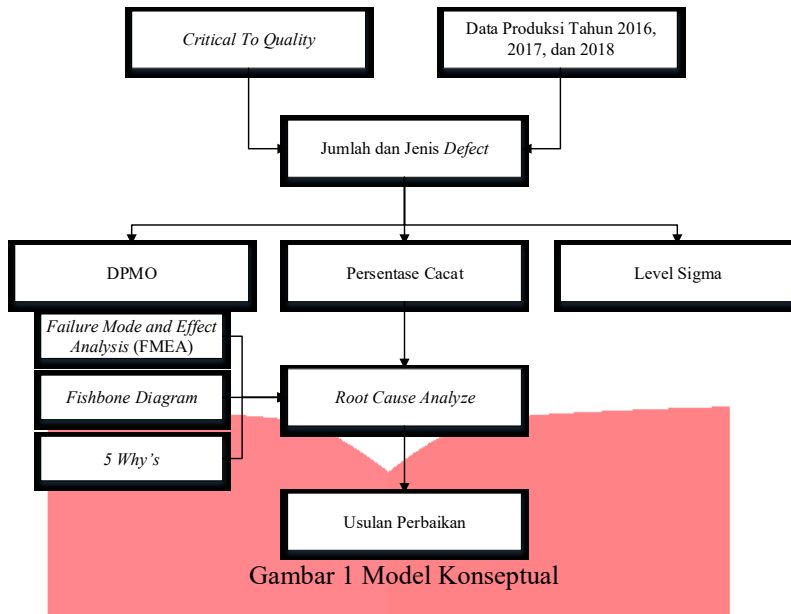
Critical To Quality

Data Produksi Tahun 2016, 2017, dan 2018

Jumlah dan Jenis Defect

DPMO

Persentase Cacat

Level Sigma

Failure Mode and Effect Analysis (FMEA)

Fishbone Diagram

5 Why's

Root Cause Analyze

Usulan Perbaikan

Gambar 1 Model Konseptual